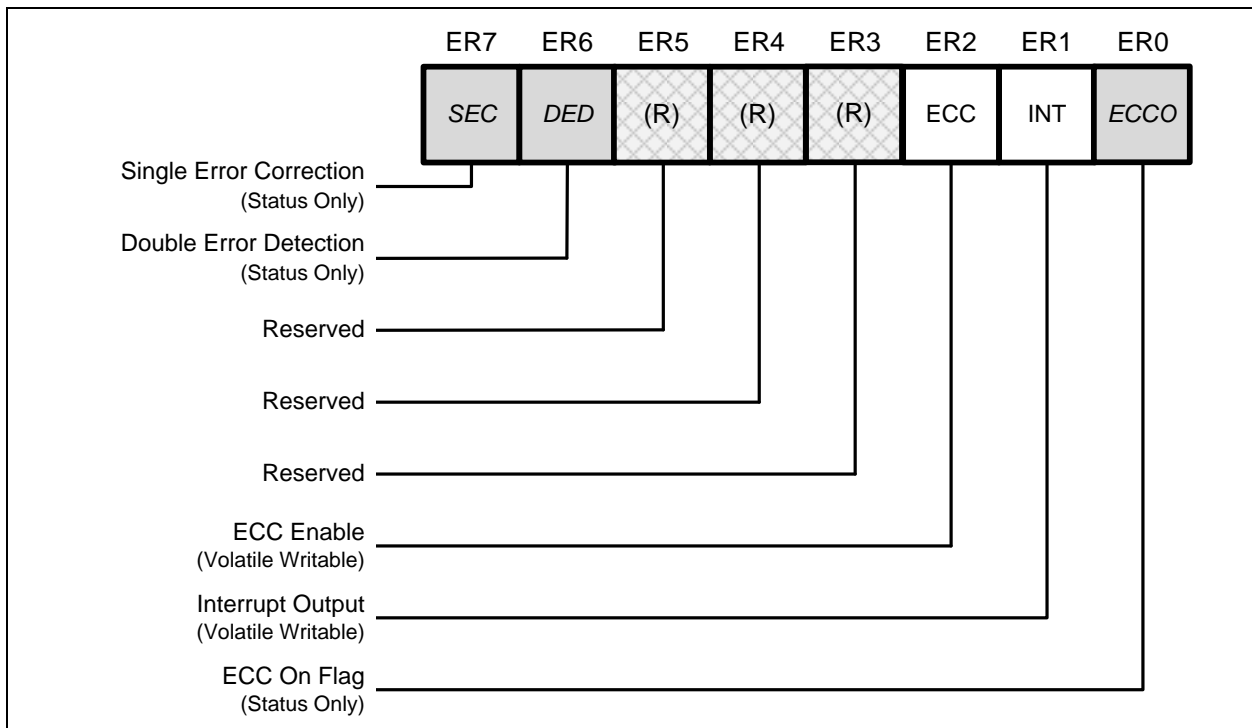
| ER7 | ER6 | ER5 | ER4 | ER3 | ER2 | ER1 | ER0 |
|---|---|---|---|---|---|---|---|
| SEC | DED | (R) | (R) | (R) | ECC | INT | ECCO |

Single Error Correction
(Status Only)

Double Error Detection
(Status Only)

Reserved

Reserved

Reserved

ECC Enable
(Volatile Writable)

Interrupt Output
(Volatile Writable)

ECC On Flag
(Status Only)